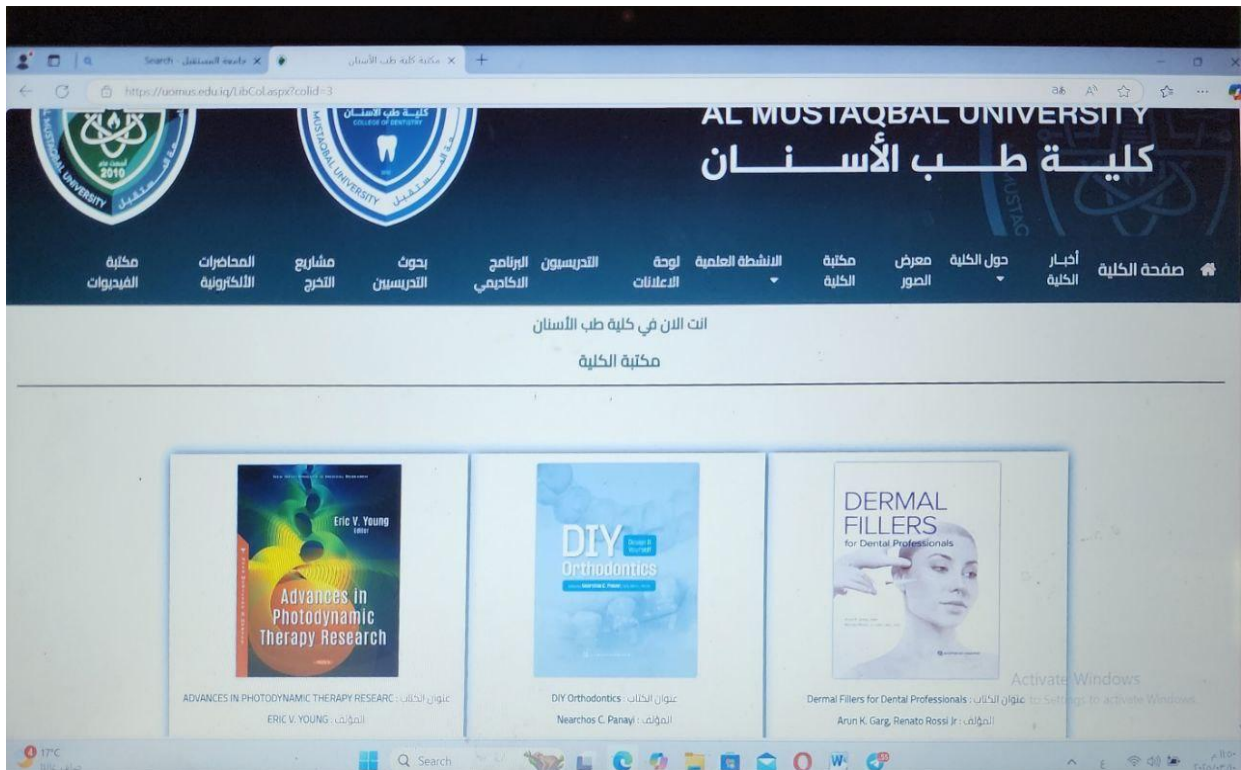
Search - جامعة المستقبل
مكتبة كلية طب الأسنان
https://uomus.edu.iq/LibCol.aspx?colid=3

2010

كلية طب الأسنان
COLLEGE OF DENTISTRY

AL MUSTAQBAL UNIVERSITY
كليـــة طـــب الأســـنـــان

صفحة الكلية | أخبار الكلية | حول الكلية | معرض الصور | مكتبة الكلية | الانشطة العلمية | لوحة الاعلانات | التدريسيون | البرنامج الاكاديمي | بحوث التدريسين | مشاريع التخرج | المحاضرات الألكترونية | مكتبة الفيديوات

انت الان في كلية طب الأسنان
مكتبة الكلية

Eric V. Young
Advances in Photodynamic Therapy Research
عنوان الكتاب : ADVANCES IN PHOTODYNAMIC THERAPY RESEARC
المؤلف : ERIC V. YOUNG

DIY Orthodontics
عنوان الكتاب : DIY Orthodontics
المؤلف : Nearchos C. Panayi

DERMAL FILLERS for Dental Professionals
عنوان الكتاب : Dermal Fillers for Dental Professionals
المؤلف : Arun K. Garg, Renato Rossi Jr

Activate Windows
Go to Settings to activate Windows.

17°C
Search